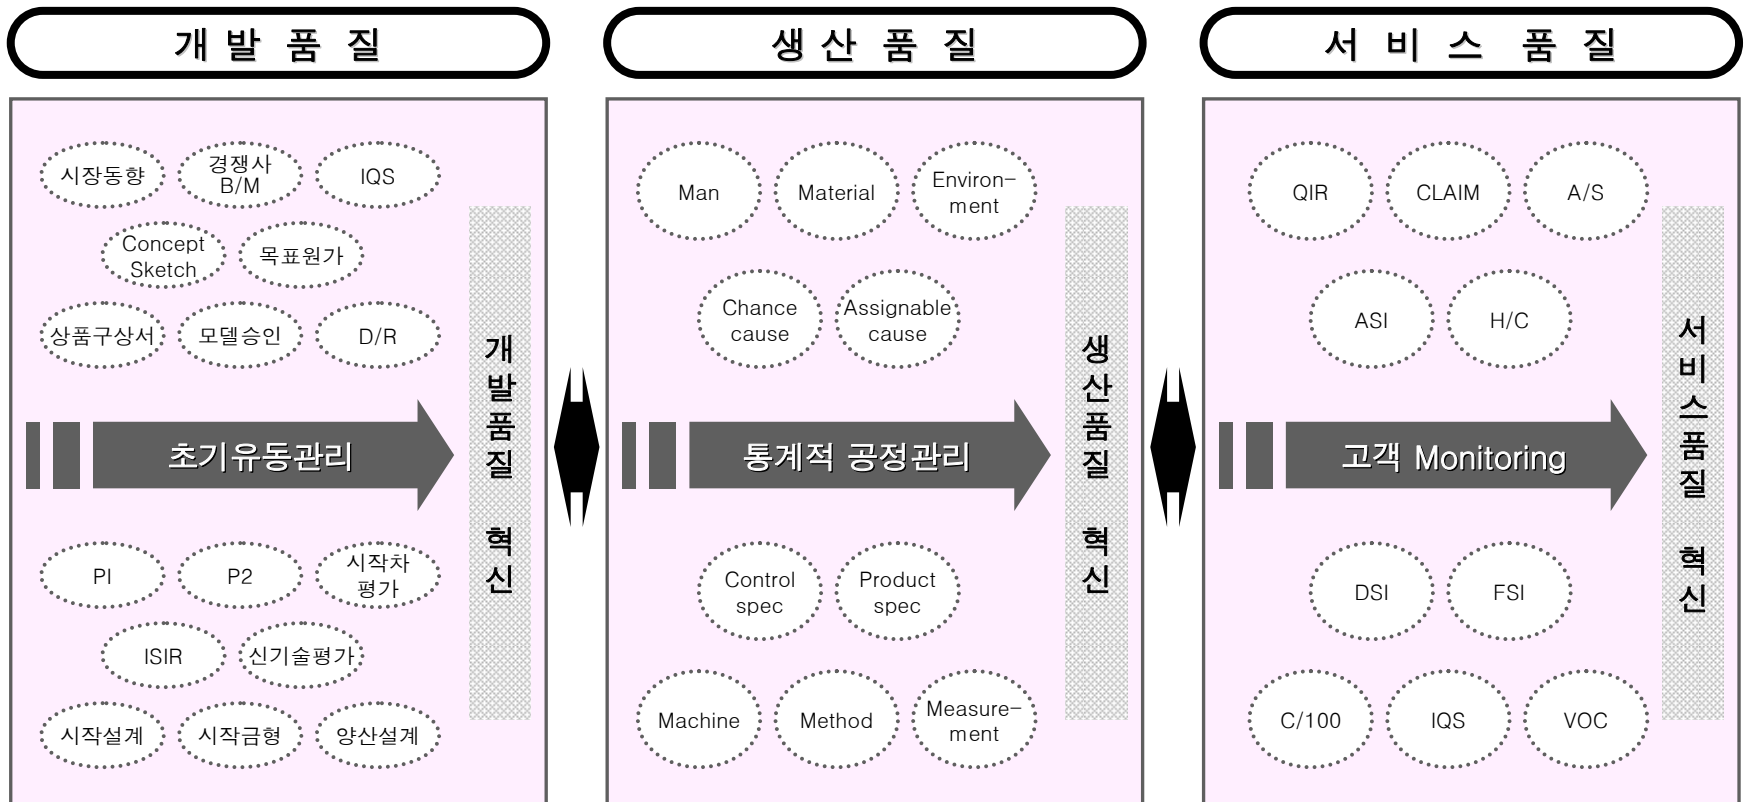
개 발 품 질

시장동향
경쟁사 B/M
IQS
Concept Sketch
목표원가
상품구상서
모델승인
D/R
초기유동관리
PI
P2
시작차 평가
ISIR
신기술평가
시작설계
시작금형
양산설계

개발품질 혁신

생 산 품 질

Man
Material
Environ-ment
Chance cause
Assignable cause
통계적 공정관리
Control spec
Product spec
Machine
Method
Measure-ment

생산품질 혁신

서 비 스 품 질

QIR
CLAIM
A/S
ASI
H/C
고객 Monitoring
DSI
FSI
C/100
IQS
VOC

서비스품질 혁신